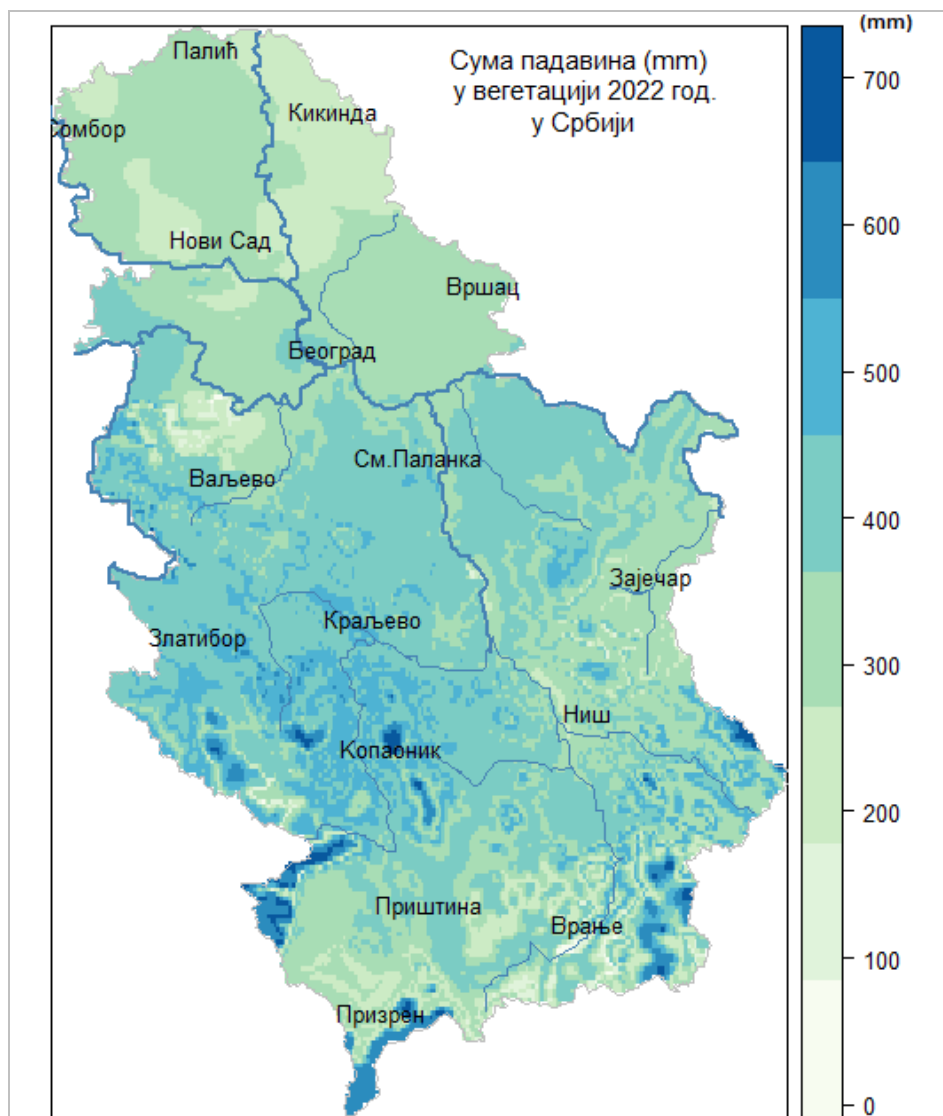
Сума падавина (mm)
у вегетацији 2022 год.
у Србији

Палић
Кикинда
Сомбор
Нови Сад
Вршац
Београд
Ваљево
См.Паланка
Зајечар
Златибор
Краљево
Ниш
Копаоник
Приштина
Врање
Призрен

(mm)
700
600
500
400
300
200
100
0